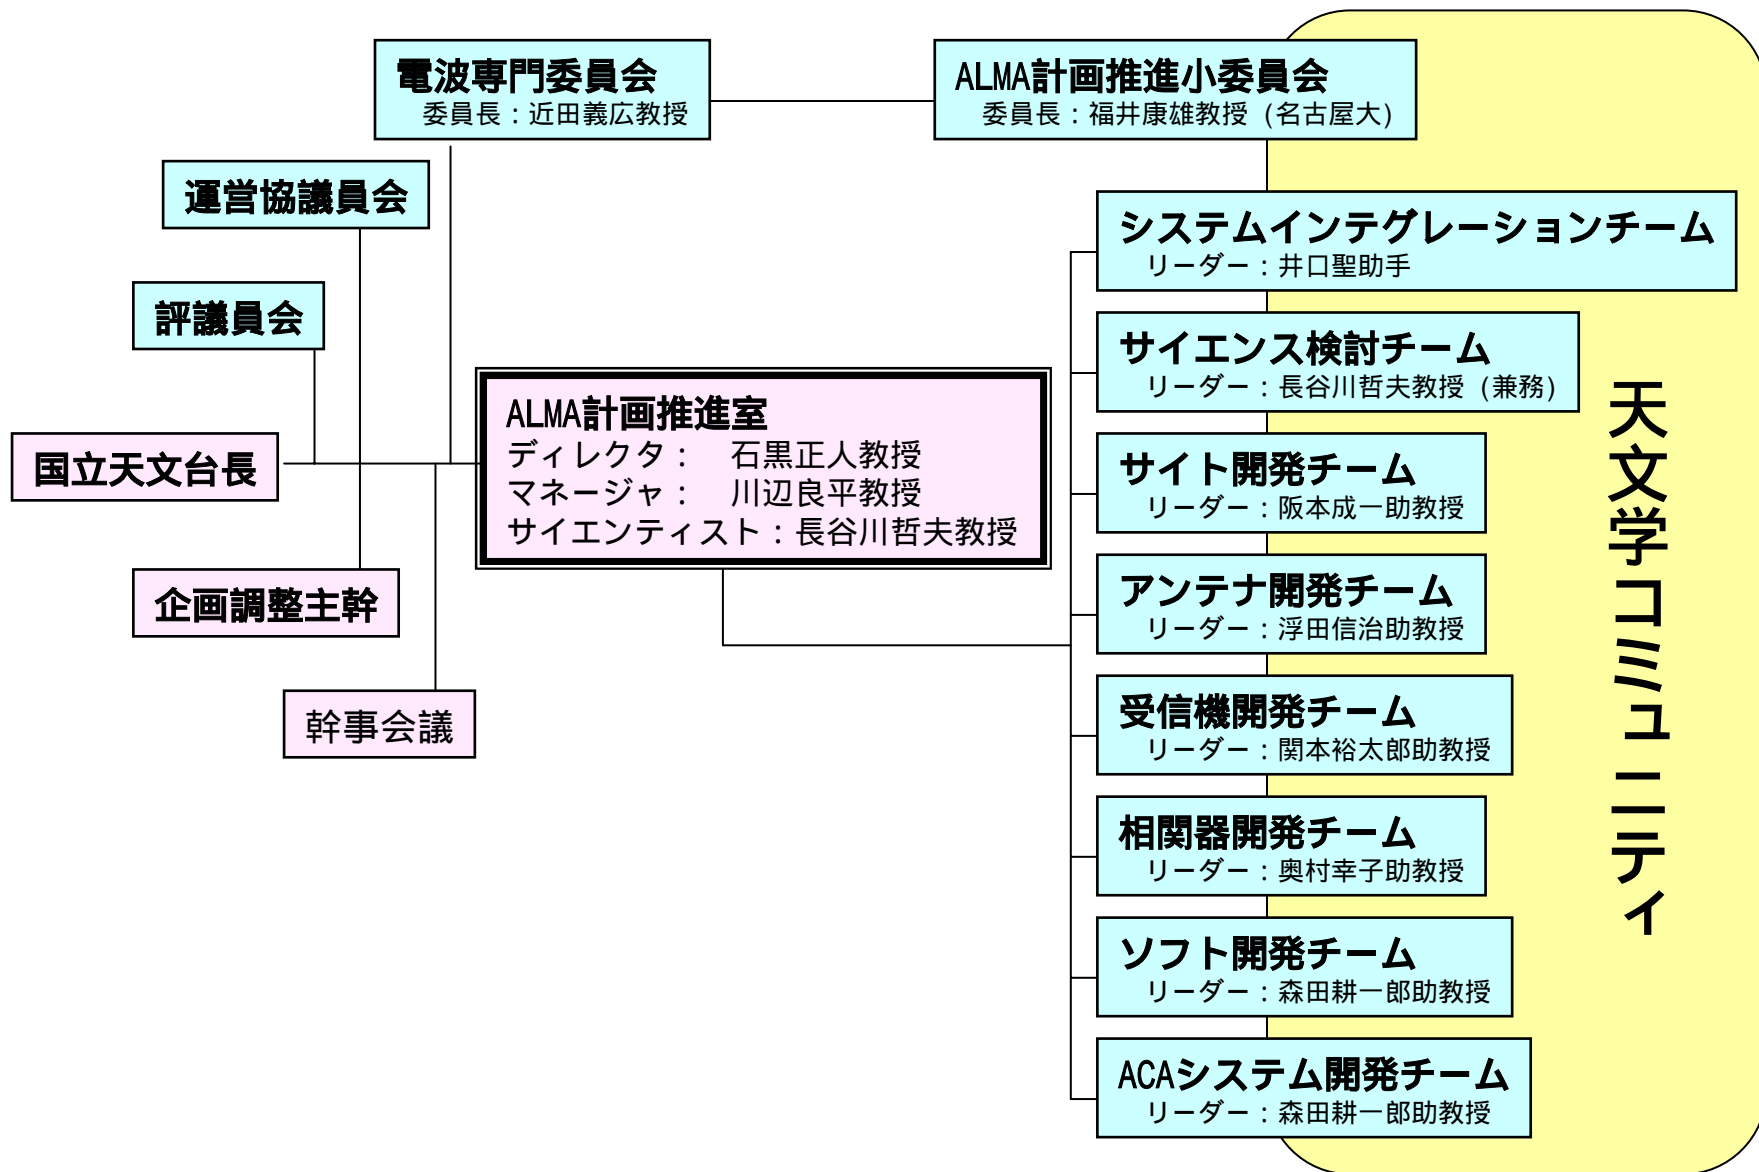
電波専門委員会
委員長：近田義広教授

ALMA計画推進小委員会
委員長：福井康雄教授（名古屋大）

運営協議員会

評議員会

国立天文台長

企画調整主幹

幹事会議

ALMA計画推進室
ディレクタ：　石黒正人教授
マネージャ：　川辺良平教授
サイエンティスト：長谷川哲夫教授

システムインテグレーションチーム
リーダー：井口聖助手

サイエンス検討チーム
リーダー：長谷川哲夫教授（兼務）

サイト開発チーム
リーダー：阪本成一助教授

アンテナ開発チーム
リーダー：浮田信治助教授

受信機開発チーム
リーダー：関本裕太郎助教授

相関器開発チーム
リーダー：奥村幸子助教授

ソフト開発チーム
リーダー：森田耕一郎助教授

ACAシステム開発チーム
リーダー：森田耕一郎助教授

天文学コミュニティ